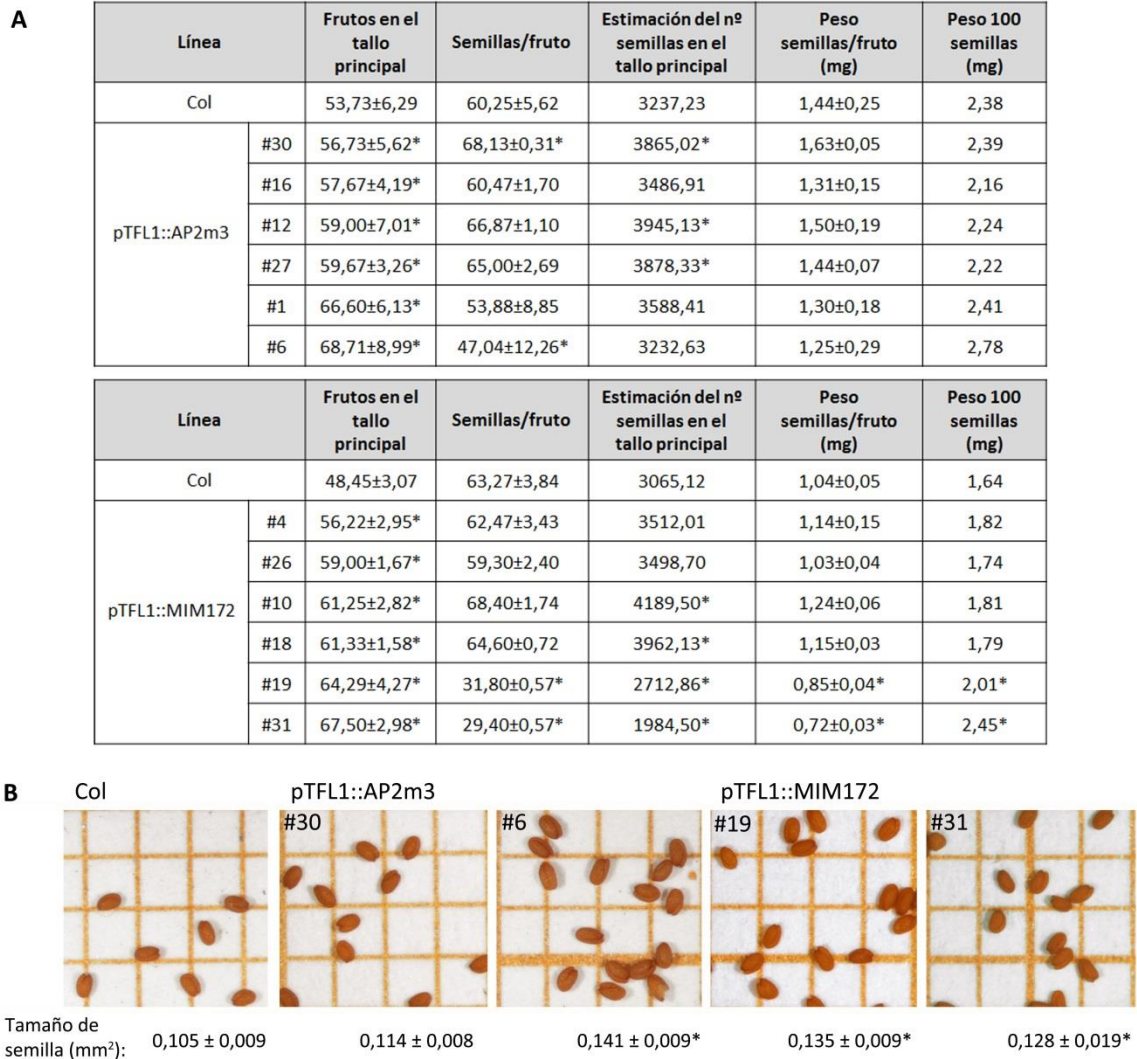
A

| Línea | | Frutos en el tallo principal | Semillas/fruto | Estimación del nº semillas en el tallo principal | Peso semillas/fruto (mg) | Peso 100 semillas (mg) |
|---|---|---|---|---|---|---|
| Col | | 53,73±6,29 | 60,25±5,62 | 3237,23 | 1,44±0,25 | 2,38 |
| pTFL1::AP2m3 | #30 | 56,73±5,62* | 68,13±0,31* | 3865,02* | 1,63±0,05 | 2,39 |
| | #16 | 57,67±4,19* | 60,47±1,70 | 3486,91 | 1,31±0,15 | 2,16 |
| | #12 | 59,00±7,01* | 66,87±1,10 | 3945,13* | 1,50±0,19 | 2,24 |
| | #27 | 59,67±3,26* | 65,00±2,69 | 3878,33* | 1,44±0,07 | 2,22 |
| | #1 | 66,60±6,13* | 53,88±8,85 | 3588,41 | 1,30±0,18 | 2,41 |
| | #6 | 68,71±8,99* | 47,04±12,26* | 3232,63 | 1,25±0,29 | 2,78 |

| Línea | | Frutos en el tallo principal | Semillas/fruto | Estimación del nº semillas en el tallo principal | Peso semillas/fruto (mg) | Peso 100 semillas (mg) |
|---|---|---|---|---|---|---|
| Col | | 48,45±3,07 | 63,27±3,84 | 3065,12 | 1,04±0,05 | 1,64 |
| pTFL1::MIM172 | #4 | 56,22±2,95* | 62,47±3,43 | 3512,01 | 1,14±0,15 | 1,82 |
| | #26 | 59,00±1,67* | 59,30±2,40 | 3498,70 | 1,03±0,04 | 1,74 |
| | #10 | 61,25±2,82* | 68,40±1,74 | 4189,50* | 1,24±0,06 | 1,81 |
| | #18 | 61,33±1,58* | 64,60±0,72 | 3962,13* | 1,15±0,03 | 1,79 |
| | #19 | 64,29±4,27* | 31,80±0,57* | 2712,86* | 0,85±0,04* | 2,01* |
| | #31 | 67,50±2,98* | 29,40±0,57* | 1984,50* | 0,72±0,03* | 2,45* |

B

Col

pTFL1::AP2m3

#30

#6

pTFL1::MIM172

#19

#31

Tamaño de semilla (mm$^2$): 0,105 ± 0,009 0,114 ± 0,008 0,141 ± 0,009* 0,135 ± 0,009* 0,128 ± 0,019*